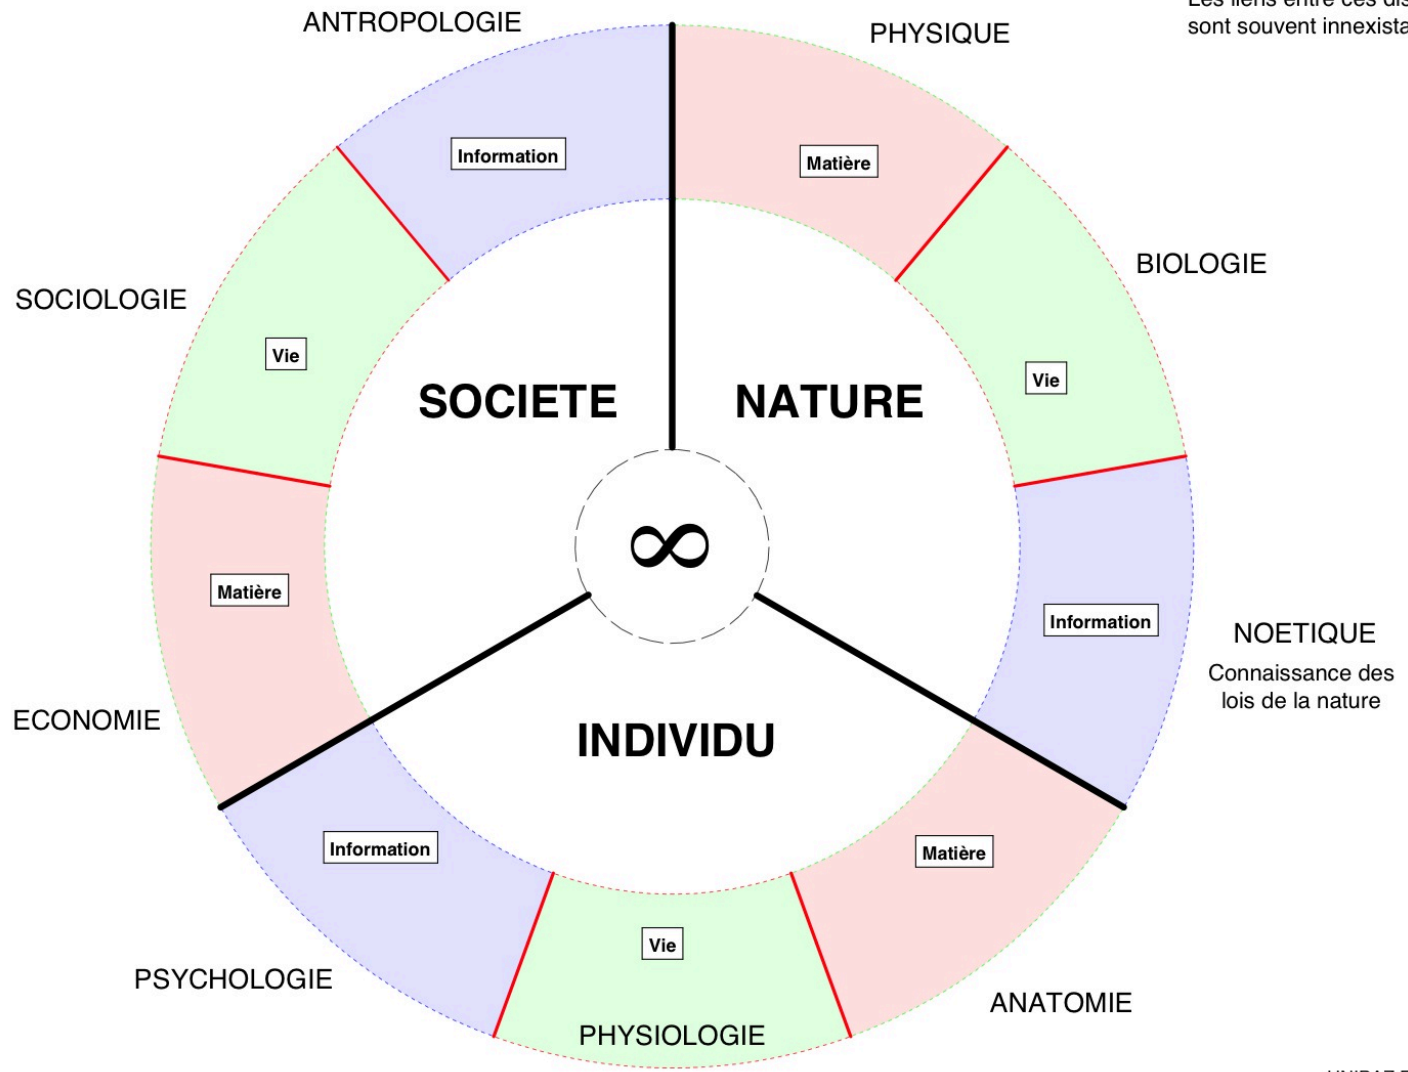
Les liens entre ces dis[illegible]
sont souvent innexista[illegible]

ANTROPOLOGIE

PHYSIQUE

Information

Matière

BIOLOGIE

SOCIOLOGIE

Vie

Vie

SOCIETE

NATURE

$\infty$

Matière

Information

NOETIQUE

Connaissance des lois de la nature

ECONOMIE

INDIVIDU

Information

Matière

Vie

PSYCHOLOGIE

ANATOMIE

PHYSIOLOGIE

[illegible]